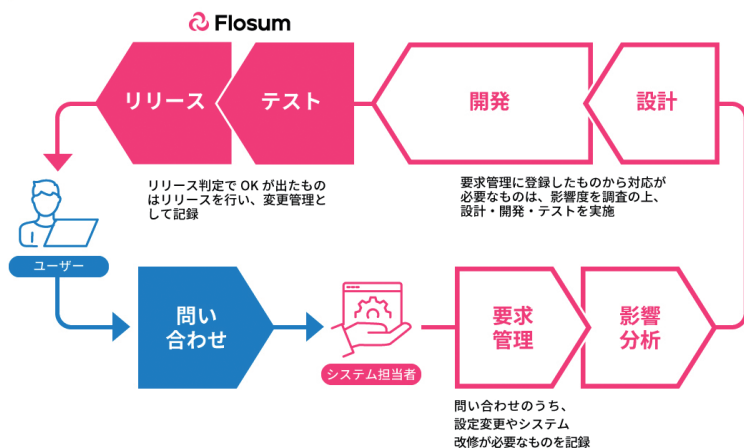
Flosum

リリース

テスト

開発

設計

リリース判定で OK が出たものはリリースを行い、変更管理として記録

要求管理に登録したものから対応が必要なものは、影響度を調査の上、設計・開発・テストを実施

ユーザー

問い合わせ

システム担当者

要求管理

影響分析

問い合わせのうち、設定変更やシステム改修が必要なものを記録